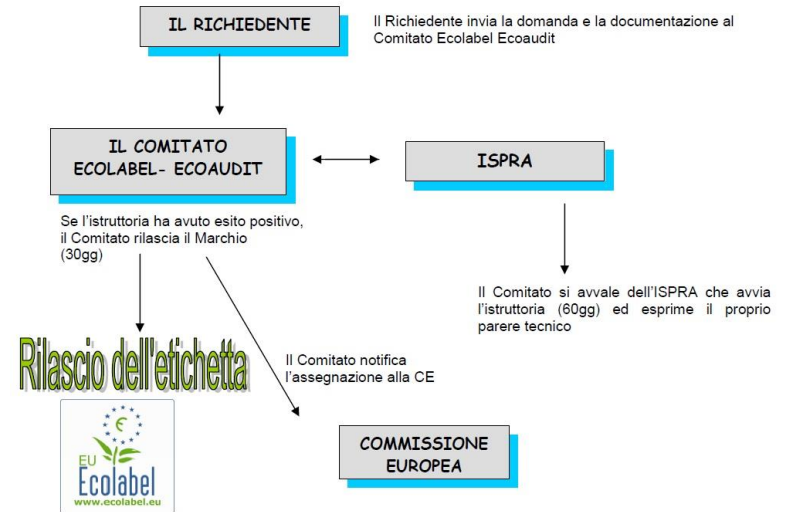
IL RICHIEDENTE

Il Richiedente invia la domanda e la documentazione al Comitato Ecolabel Ecoaudit

IL COMITATO ECOLABEL- ECOAUDIT

ISPRA

Se l'istruttoria ha avuto esito positivo, il Comitato rilascia il Marchio (30gg)

Il Comitato si avvale dell'ISPRA che avvia l'istruttoria (60gg) ed esprime il proprio parere tecnico

Rilascio dell'etichetta

Il Comitato notifica l'assegnazione alla CE

EU Ecolabel www.ecolabel.eu

COMMISSIONE EUROPEA